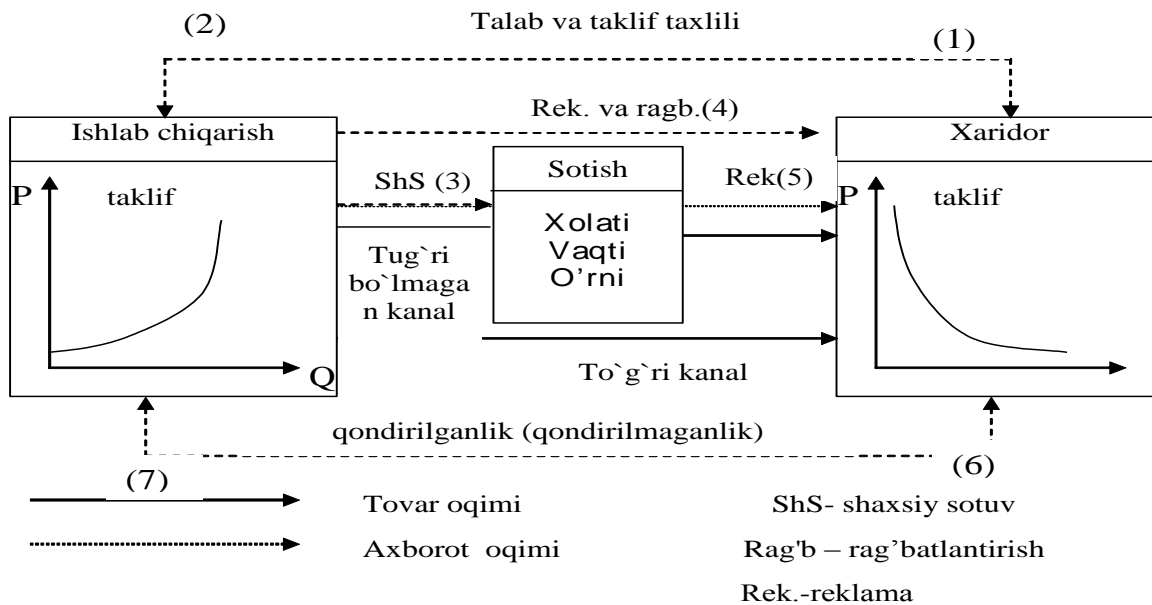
(2)

Talab va taklif taxlili

(1)

Ishlab chiqarish

Rek. va ragb.(4)

Xaridor

P

taklif

ShS (3)

Sotish

Rek(5)

P

taklif

Xolati
Vaqti
O'rni

Tug`ri bo`lmagan kanal

To`g`ri kanal

Q

qondirilganlik (qondirilmaganlik)

(7)

(6)

Tovar oqimi

ShS- shaxsiy sotuv

Axborot oqimi

Rag'b – rag'batlantirish

Rek.-reklama